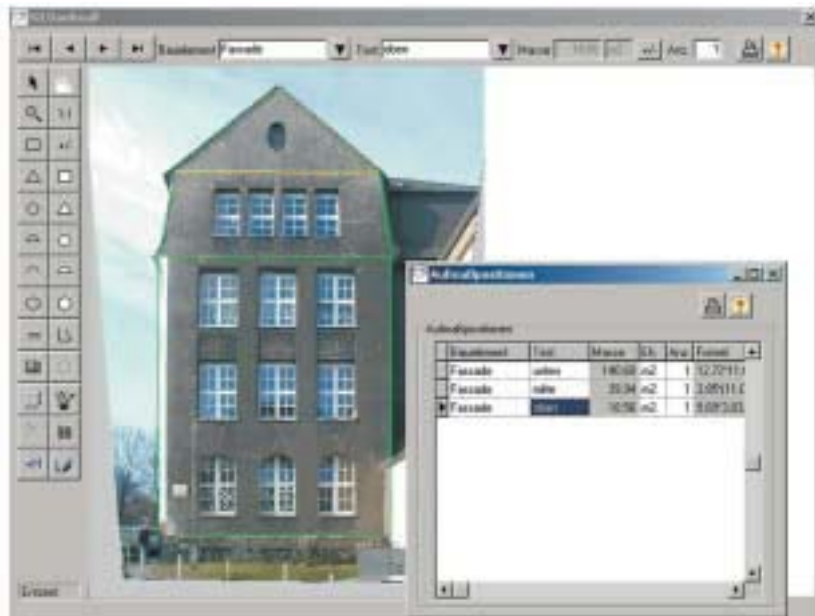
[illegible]

Bauelement Fassade Text oben Masse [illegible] m2 Anz. 1

Aufmaßpositionen

Aufmaßpositionen

| | Bauelement | Text | Masse | Eh. | Anz. | Formel |
|---|---|---|---|---|---|---|
| | Fassade | unten | 140,68 | m2 | 1 | 12,72*11,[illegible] |
| | Fassade | mitte | 35,94 | m2 | 1 | 3,05*11,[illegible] |
| ▶ | Fassade | oben | 10,56 | m2 | 1 | 8,69*3,0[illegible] |

Grösse